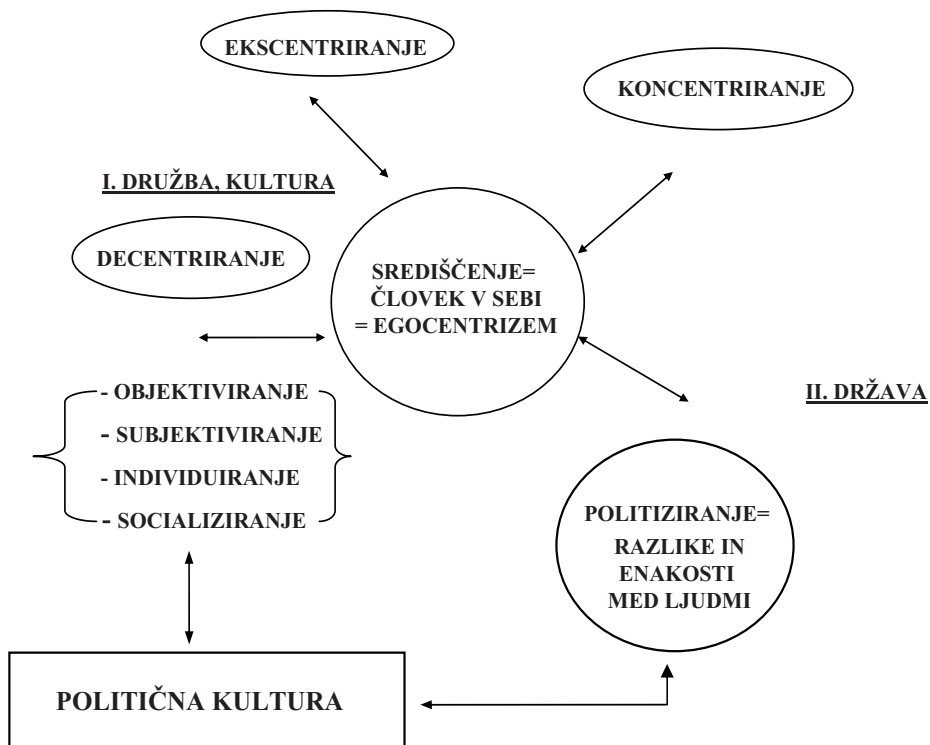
EKSCENTRIRANJE

KONCENTRIRANJE

I. DRUŽBA, KULTURA

DECENTRIRANJE

SREDIŠČENJE= ČLOVEK V SEBI = EGOCENTRIZEM

- OBJEKTIVIRANJE
- SUBJEKTIVIRANJE
- INDIVIDUIRANJE
- SOCIALIZIRANJE

II. DRŽAVA

POLITIZIRANJE= RAZLIKE IN ENAKOSTI MED LJUDMI

POLITIČNA KULTURA